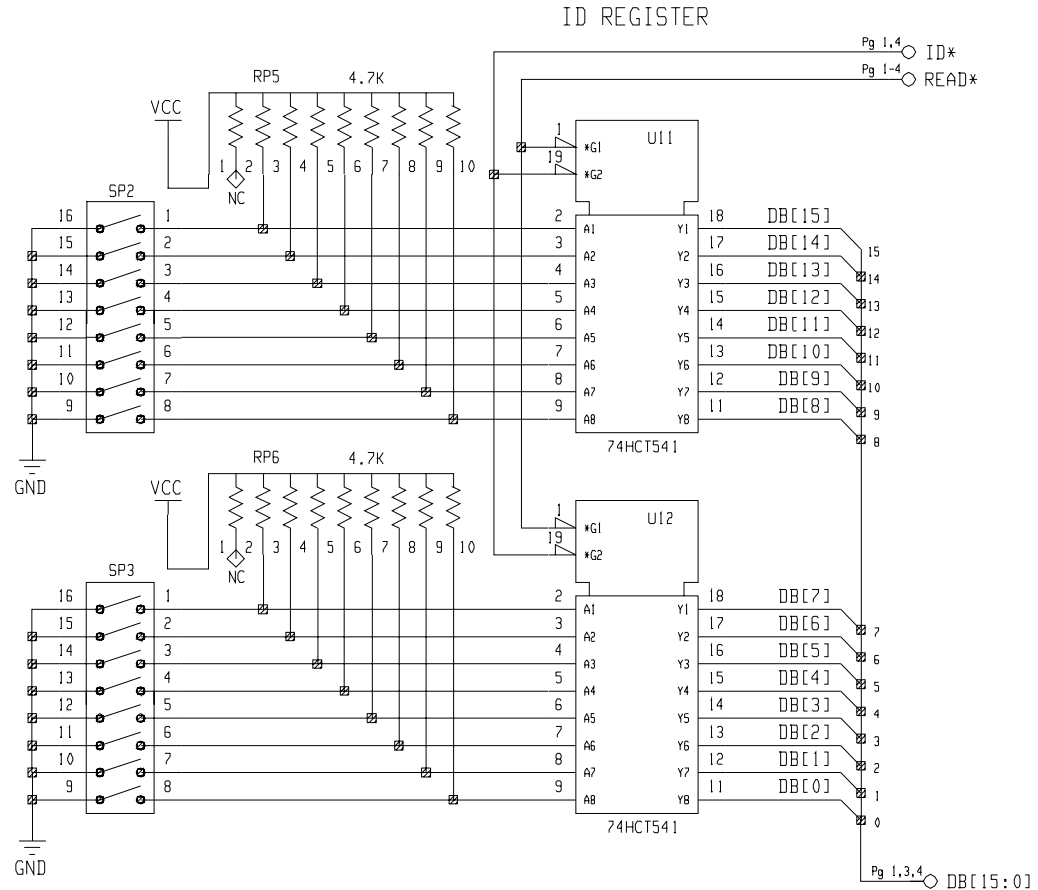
ID REGISTER

Pg 1,4 ID*
Pg 1-4 READ*

RP5 4.7K
VCC
1 2 3 4 5 6 7 8 9 10
NC

U11
1 *G1
19 *G2

SP2
16 1
15 2
14 3
13 4
12 5
11 6
10 7
9 8

GND

2 A1 Y1 18 DB[15]
3 A2 Y2 17 DB[14]
4 A3 Y3 16 DB[13]
5 A4 Y4 15 DB[12]
6 A5 Y5 14 DB[11]
7 A6 Y6 13 DB[10]
8 A7 Y7 12 DB[9]
9 A8 Y8 11 DB[8]
74HCT541

15 14 13 12 11 10 9 8

RP6 4.7K
VCC
1 2 3 4 5 6 7 8 9 10
NC

U12
1 *G1
19 *G2

SP3
16 1
15 2
14 3
13 4
12 5
11 6
10 7
9 8

GND

2 A1 Y1 18 DB[7]
3 A2 Y2 17 DB[6]
4 A3 Y3 16 DB[5]
5 A4 Y4 15 DB[4]
6 A5 Y5 14 DB[3]
7 A6 Y6 13 DB[2]
8 A7 Y7 12 DB[1]
9 A8 Y8 11 DB[0]
74HCT541

7 6 5 4 3 2 1 0

Pg 1,3,4 DB[15:0]